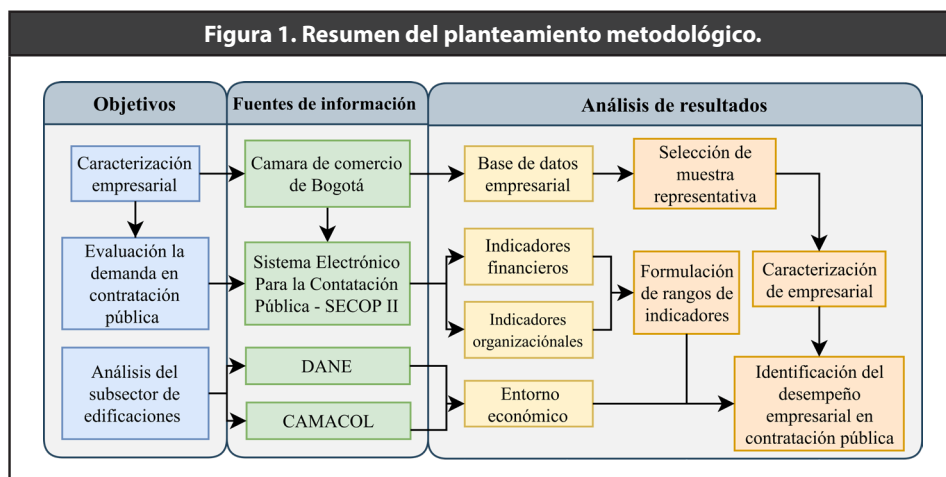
Figura 1. Resumen del planteamiento metodológico.

Objetivos

Fuentes de información

Análisis de resultados

Caracterización empresarial

Evaluación la demanda en contratación pública

Análisis del subsector de edificaciones

Camara de comercio de Bogotá

Sistema Electrónico Para la Contatación Pública - SECOP II

DANE

CAMACOL

Base de datos empresarial

Selección de muestra representativa

Indicadores financieros

Indicadores organizacionales

Formulación de rangos de indicadores

Caracterización de empresarial

Entorno económico

Identificación del desempeño empresarial en contratación pública